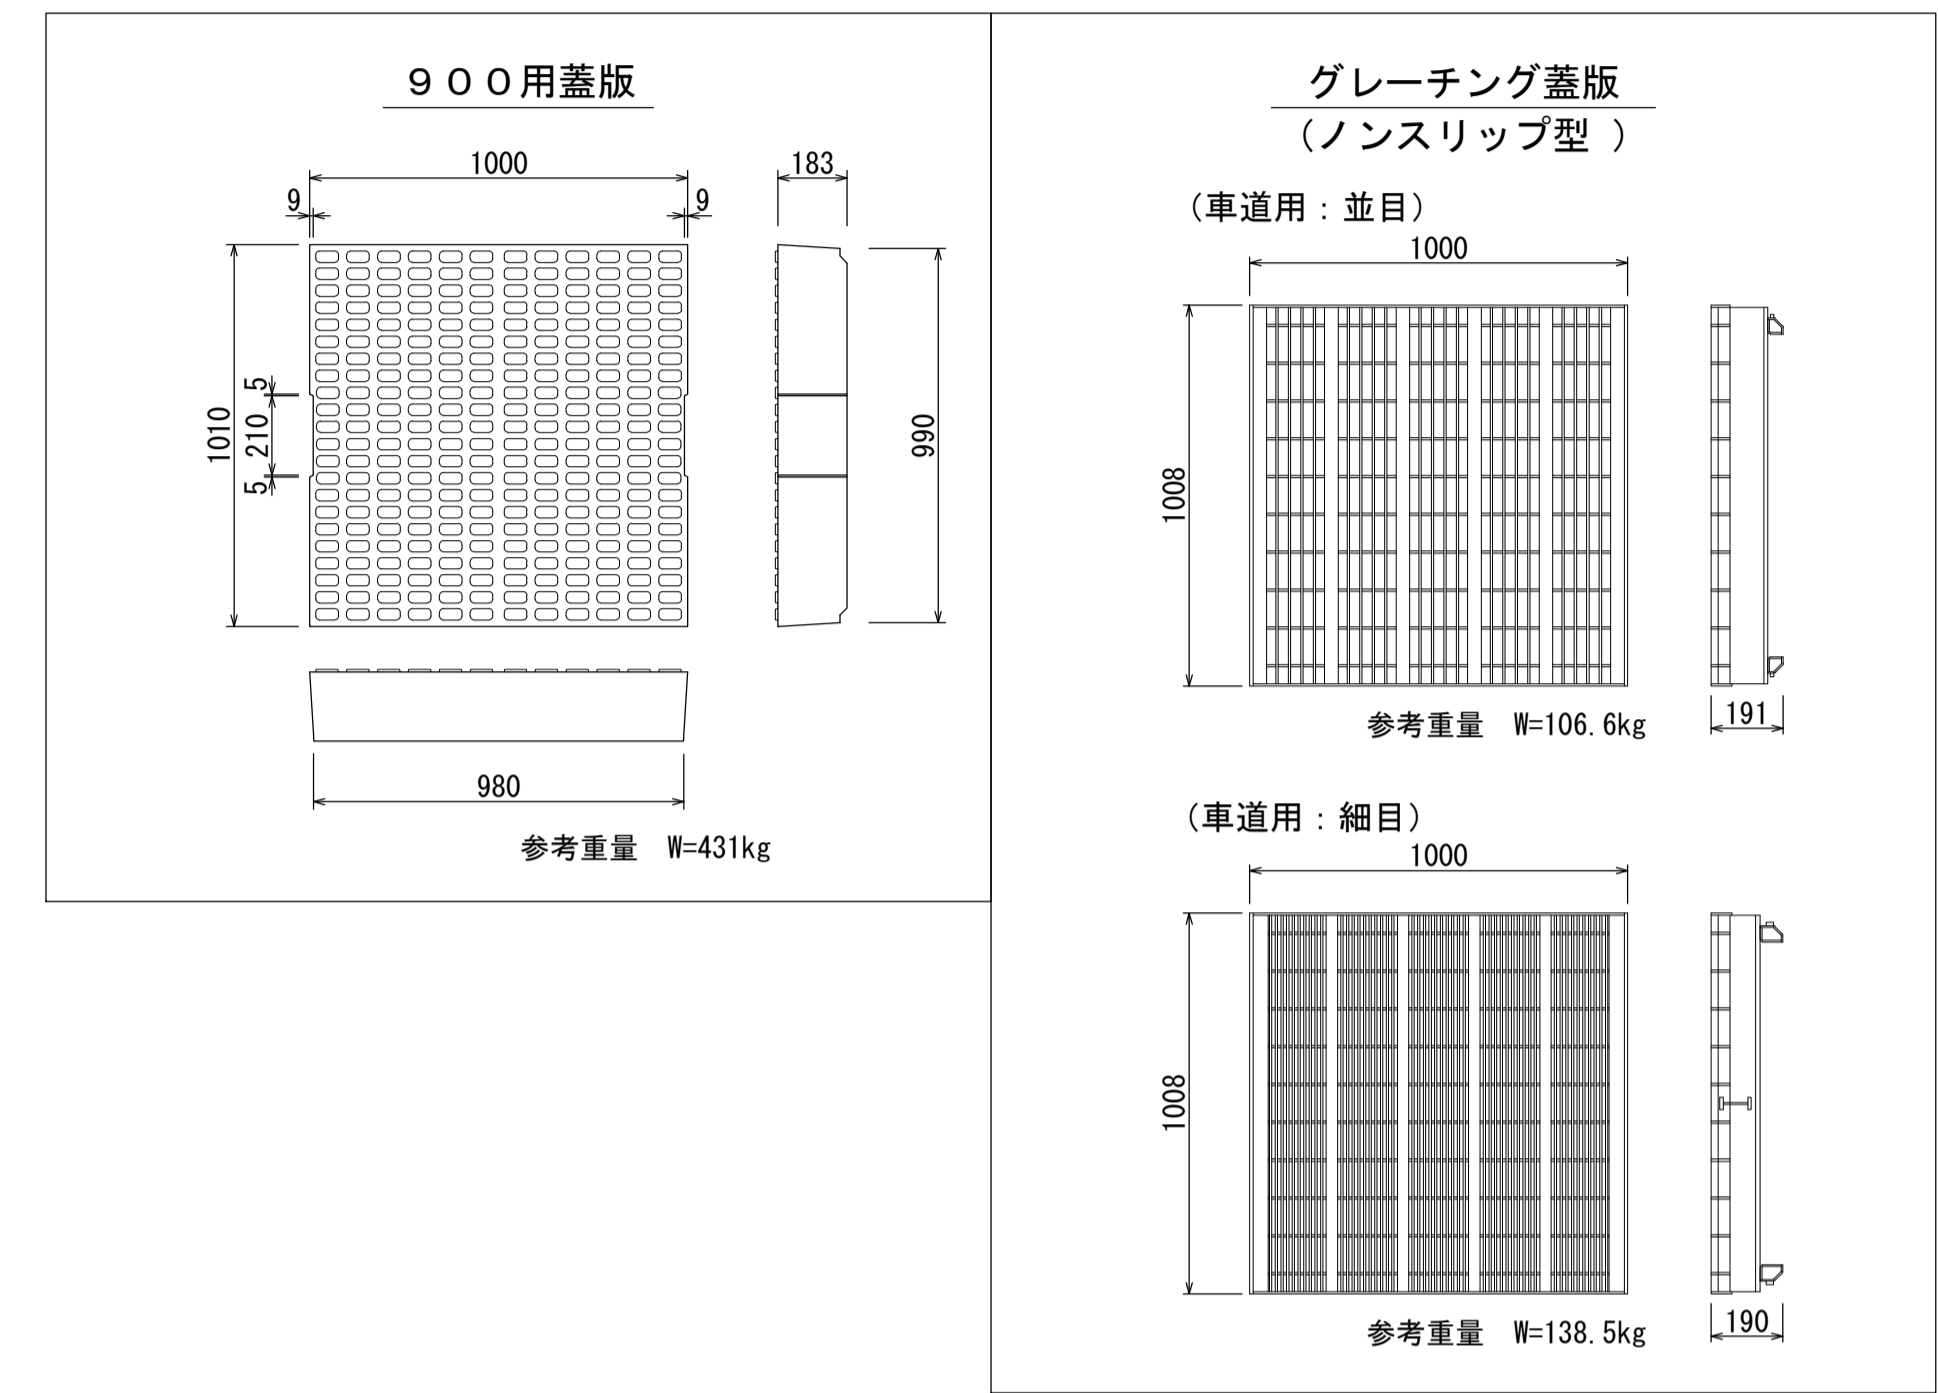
９００用蓋版

1000

9

9

183

1010

5

210

5

990

980

参考重量　W=431kg

グレーチング蓋版
（ノンスリップ型 ）

（車道用：並目）

1000

1008

191

参考重量　W=106.6kg

（車道用：細目）

1000

1008

190

参考重量　W=138.5kg